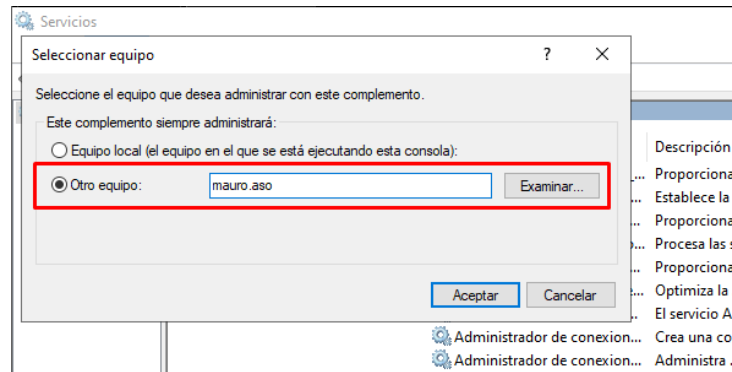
Servicios

Seleccionar equipo

?

X

Seleccione el equipo que desea administrar con este complemento.

Este complemento siempre administrará:

Equipo local (el equipo en el que se está ejecutando esta consola):

Otro equipo:

mauro.aso

Examinar...

Aceptar

Cancelar

Descripción

Proporciona

Establece la

Proporciona

Procesa las s

Proporciona

Optimiza la

El servicio A

Administrador de conexion...

Crea una co

Administrador de conexion...

Administra